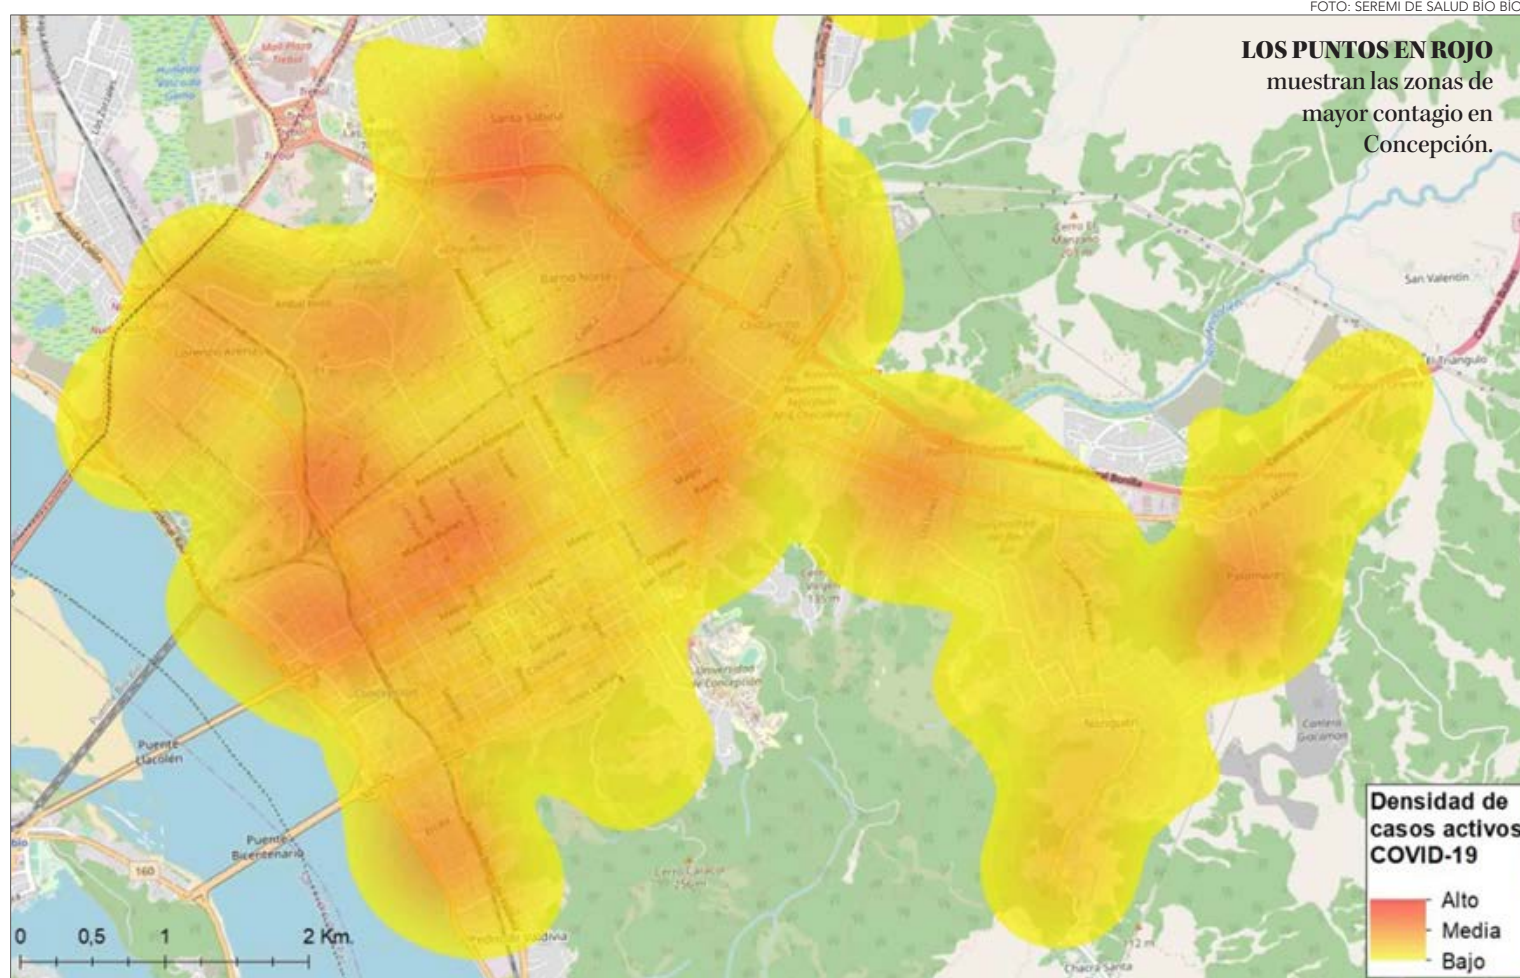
FOTO: SEREMI DE SALUD BÍO BÍO

LOS PUNTOS EN ROJO muestran las zonas de mayor contagio en Concepción.

Santa Sabina

Barrio Norte

Cerro El Manzano

San Valentín

El Triángulo

Palomares

Universidad de Concepción

Nonguén

Puente Llacolén

Puente Bicentenario

160

Cerro Caracol 256 m

Pedro de Valdivia

Chacra Santa

0 0,5 1 2 Km.

Densidad de casos activos COVID-19

Alto

Media

Bajo